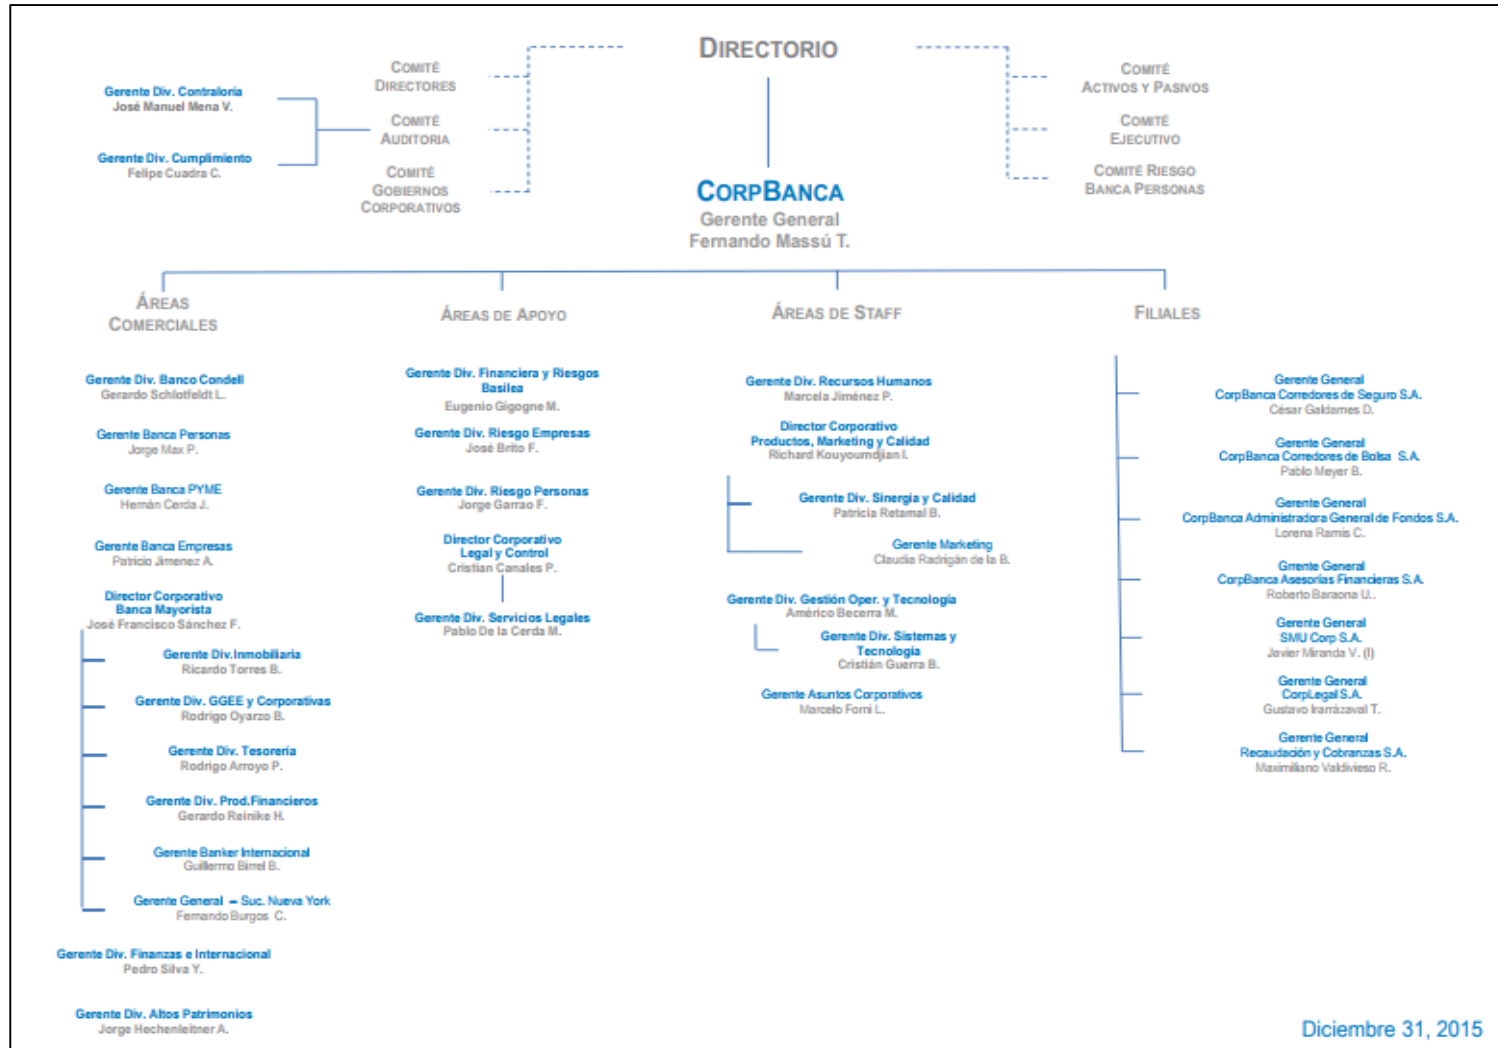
DIRECTORIO

Gerente Div. Contraloría
José Manuel Mena V.

Gerente Div. Cumplimiento
Felipe Cuadra C.

COMITÉ DIRECTORES

COMITÉ AUDITORIA

COMITÉ GOBIERNOS CORPORATIVOS

COMITÉ ACTIVOS Y PASIVOS

COMITÉ EJECUTIVO

COMITÉ RIESGO BANCA PERSONAS

CORPBANCA
Gerente General
Fernando Massú T.

ÁREAS COMERCIALES

Gerente Div. Banco Condell
Gerardo Schlotfeldt L.

Gerente Banca Personas
Jorge Max P.

Gerente Banca PYME
Hernán Cerda J.

Gerente Banca Empresas
Patricio Jimenez A.

Director Corporativo Banca Mayorista
José Francisco Sánchez F.

Gerente Div. Inmobiliaria
Ricardo Torres B.

Gerente Div. GGEE y Corporativas
Rodrigo Oyarzo B.

Gerente Div. Tesorería
Rodrigo Arroyo P.

Gerente Div. Prod.Financieros
Gerardo Reinike H.

Gerente Banker Internacional
Guillermo Birrel B.

Gerente General – Suc. Nueva York
Fernando Burgos C.

Gerente Div. Finanzas e Internacional
Pedro Silva Y.

Gerente Div. Altos Patrimonios
Jorge Hechenleitner A.

ÁREAS DE APOYO

Gerente Div. Financiera y Riesgos Basilea
Eugenio Gigogne M.

Gerente Div. Riesgo Empresas
José Brito F.

Gerente Div. Riesgo Personas
Jorge Garrao F.

Director Corporativo Legal y Control
Cristian Canales P.

Gerente Div. Servicios Legales
Pablo De la Cerda M.

ÁREAS DE STAFF

Gerente Div. Recursos Humanos
Marcela Jiménez P.

Director Corporativo Productos, Marketing y Calidad
Richard Kouyoumdjian I.

Gerente Div. Sinergia y Calidad
Patricia Retamal B.

Gerente Marketing
Claudia Radrigán de la B.

Gerente Div. Gestión Oper. y Tecnología
Américo Becerra M.

Gerente Div. Sistemas y Tecnología
Cristián Guerra B.

Gerente Asuntos Corporativos
Marcelo Forni L.

FILIALES

Gerente General
CorpBanca Corredores de Seguro S.A.
César Galdames D.

Gerente General
CorpBanca Corredores de Bolsa S.A.
Pablo Meyer B.

Gerente General
CorpBanca Administradora General de Fondos S.A.
Lorena Ramis C.

Gerente General
CorpBanca Asesorías Financieras S.A.
Roberto Baraona U.

Gerente General
SMU Corp S.A.
Javier Miranda V. (I)

Gerente General
CorpLegal S.A.
Gustavo Irarrázaval T.

Gerente General
Recaudación y Cobranzas S.A.
Maximiliano Valdivieso R.

Diciembre 31, 2015